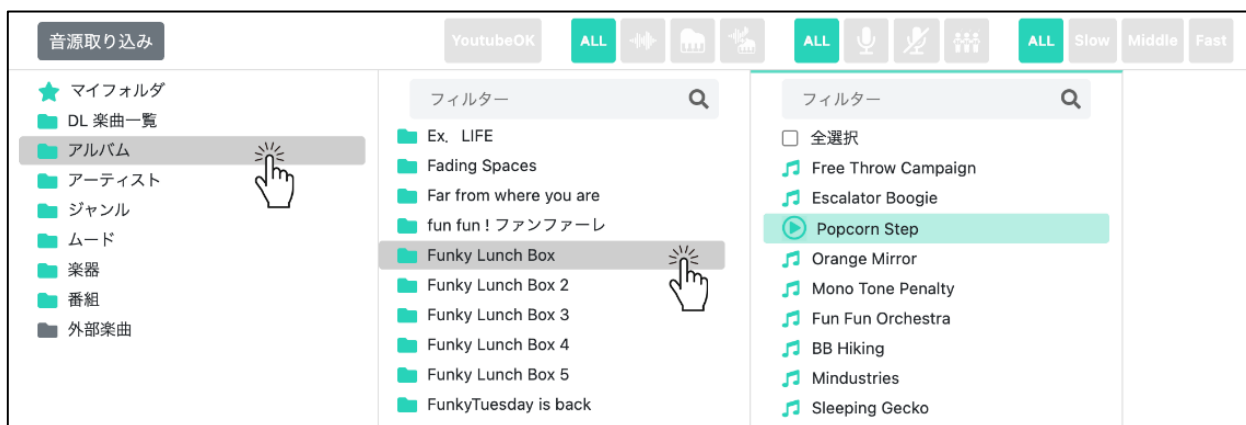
音源取り込み

YoutubeOK ALL ALL ALL Slow Middle Fast

マイフォルダ
DL 楽曲一覧
アルバム
アーティスト
ジャンル
ムード
楽器
番組
外部楽曲

フィルター
Ex. LIFE
Fading Spaces
Far from where you are
fun fun ! ファンファーレ
Funky Lunch Box
Funky Lunch Box 2
Funky Lunch Box 3
Funky Lunch Box 4
Funky Lunch Box 5
FunkyTuesday is back

フィルター
全選択
Free Throw Campaign
Escalator Boogie
Popcorn Step
Orange Mirror
Mono Tone Penalty
Fun Fun Orchestra
BB Hiking
Mindustries
Sleeping Gecko